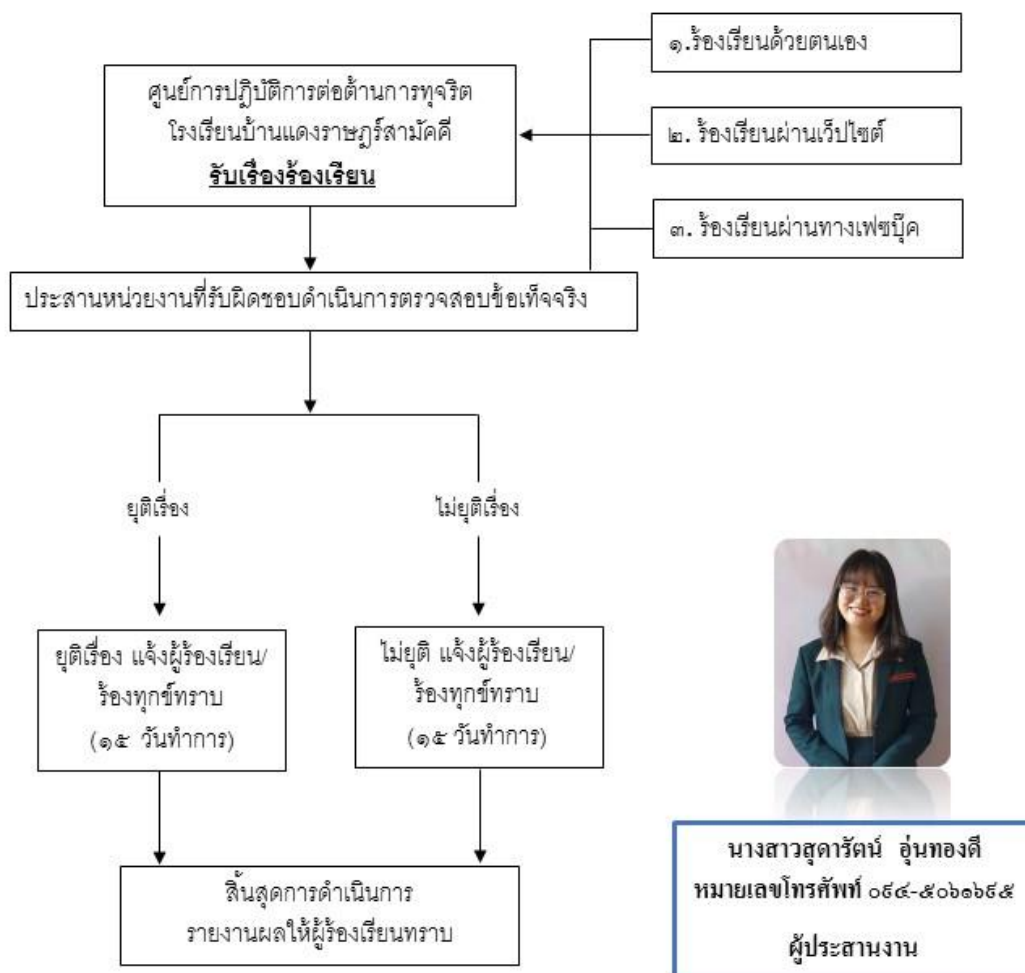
๑.ร้องเรียนด้วยตนเอง

ศูนย์การปฏิบัติการต่อต้านการทุจริต โรงเรียนบ้านแดงราษฎร์สามัคคี
รับเรื่องร้องเรียน

๒. ร้องเรียนผ่านเว็ปไซต์

๓. ร้องเรียนผ่านทางเฟซบุ๊ค

ประสานหน่วยงานที่รับผิดชอบดำเนินการตรวจสอบข้อเท็จจริง

ยุติเรื่อง

ไม่ยุติเรื่อง

ยุติเรื่อง แจ้งผู้ร้องเรียน/ ร้องทุกข์ทราบ (๑๕ วันทำการ)

ไม่ยุติ แจ้งผู้ร้องเรียน/ ร้องทุกข์ทราบ (๑๕ วันทำการ)

สิ้นสุดการดำเนินการ รายงานผลให้ผู้ร้องเรียนทราบ

นางสาวสุดารัตน์ อุ่นทองดี
หมายเลขโทรศัพท์ ๐๘๔-๕๐๖๑๖๘๕
ผู้ประสานงาน